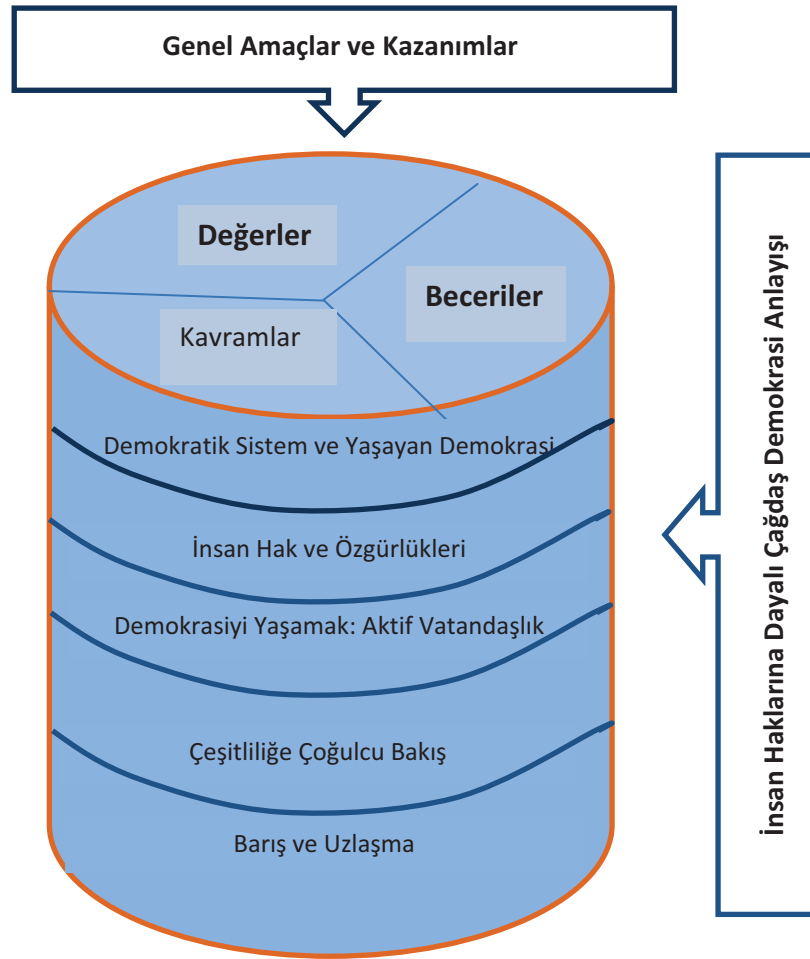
Genel Amaçlar ve Kazanımlar

Değerler

Beceriler

Kavramlar

Demokratik Sistem ve Yaşayan Demokrasi

İnsan Hak ve Özgürlükleri

Demokrasiyi Yaşamak: Aktif Vatandaşlık

Çeşitliliğe Çoğulcu Bakış

Barış ve Uzlaşma

İnsan Haklarına Dayalı Çağdaş Demokrasi Anlayışı